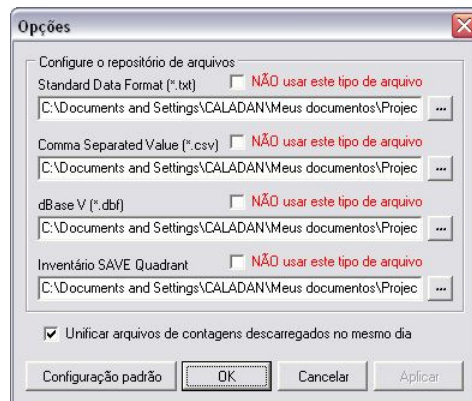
Opções

Configure o repositório de arquivos

Standard Data Format (*.txt) NÃO usar este tipo de arquivo
C:\Documents and Settings\CALADAN\Meus documentos\Projec ...

Comma Separated Value (*.csv) NÃO usar este tipo de arquivo
C:\Documents and Settings\CALADAN\Meus documentos\Projec ...

dBase V (*.dbf) NÃO usar este tipo de arquivo
C:\Documents and Settings\CALADAN\Meus documentos\Projec ...

Inventário SAVE Quadrant NÃO usar este tipo de arquivo
C:\Documents and Settings\CALADAN\Meus documentos\Projec ...

Unificar arquivos de contagens descarregados no mesmo dia

Configuração padrão OK Cancelar Aplicar